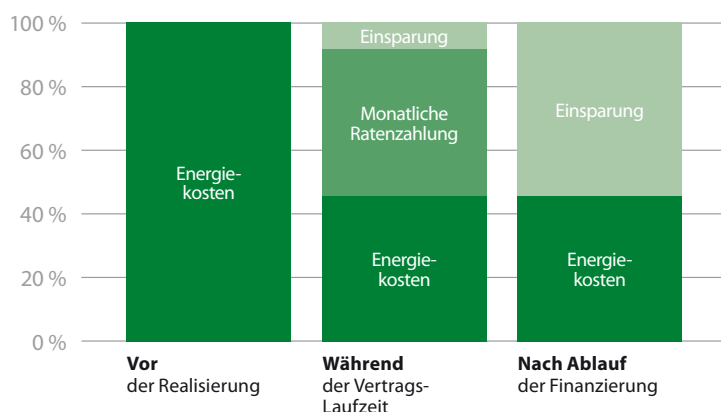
100 %
80 %
60 %
40 %
20 %
0 %

Energiekosten

Einsparung
Monatliche Ratenzahlung
Energiekosten

Einsparung
Energiekosten

**Vor** der Realisierung

**Während** der Vertrags-Laufzeit

**Nach Ablauf** der Finanzierung